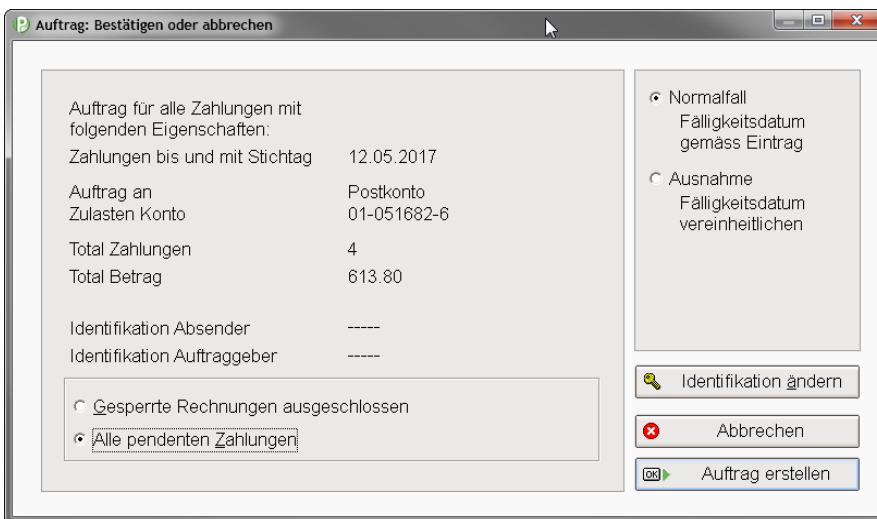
Auftrag: Bestätigen oder abbrechen

Auftrag für alle Zahlungen mit folgenden Eigenschaften:

Zahlungen bis und mit Stichtag 12.05.2017

Auftrag an Postkonto
Zulasten Konto 01-051682-6

Total Zahlungen 4
Total Betrag 613.80

Identifikation Absender -----
Identifikation Auftraggeber -----

Gesperrte Rechnungen ausgeschlossen
Alle pendenten Zahlungen

Normalfall
Fälligkeitsdatum gemäss Eintrag

Ausnahme
Fälligkeitsdatum vereinheitlichen

Identifikation ändern

Abbrechen

OK Auftrag erstellen